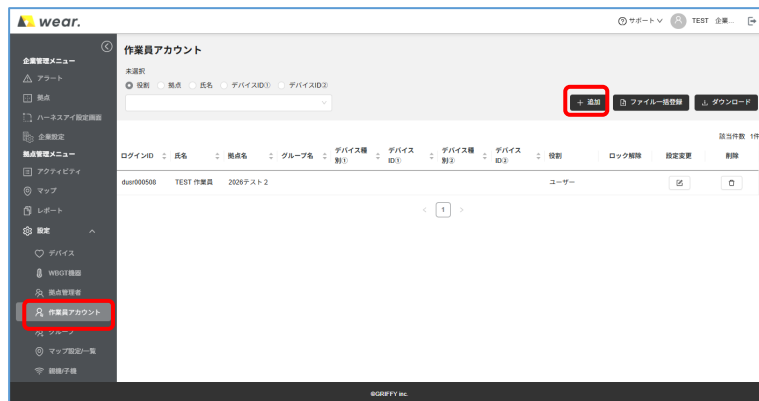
wear.

サポート TEST 企業...

企業管理メニュー
アラート
拠点
ハーネスアイ設定画面
企業設定
拠点管理メニュー
アクティビティ
マップ
レポート
設定
デバイス
WBGT機器
拠点管理者
作業員アカウント
グループ
マップ設定/一覧
親機/子機

作業員アカウント

未選択
役割 拠点 氏名 デバイスID① デバイスID②

+ 追加 ファイル一括登録 ダウンロード

該当件数 1件

| ログインID | 氏名 | 拠点名 | グループ名 | デバイス種別① | デバイスID① | デバイス種別② | デバイスID② | 役割 | ロック解除 | 設定変更 | 削除 |
|---|---|---|---|---|---|---|---|---|---|---|---|
| dusr000508 | TEST 作業員 | 2026テスト2 | | | | | | ユーザー | | | |

< 1 >

©GRIFFY inc.